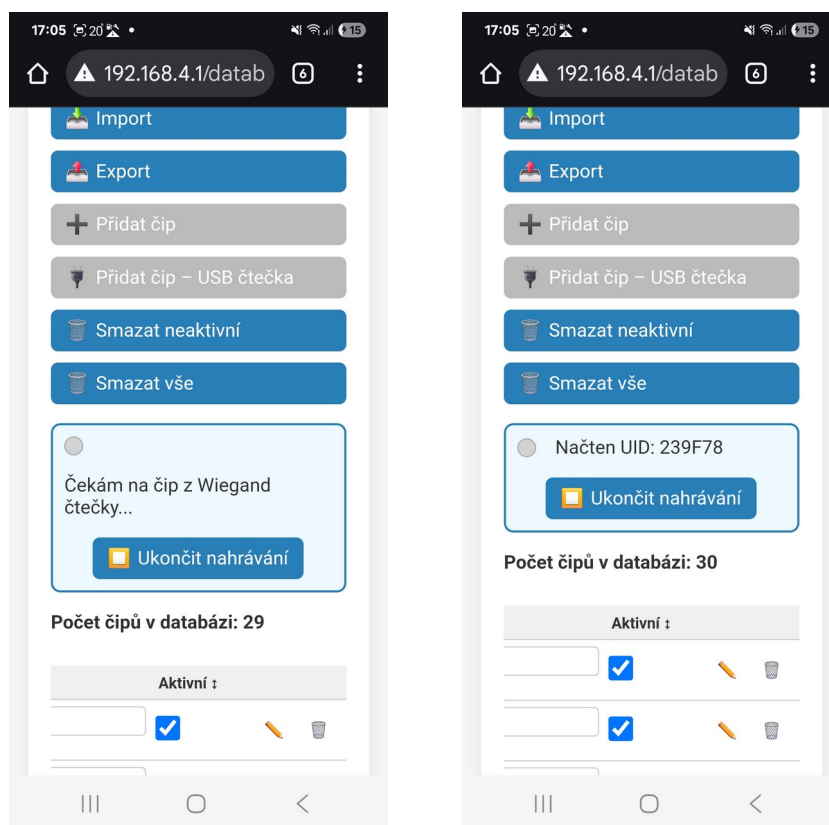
17:05 20 •
15
192.168.4.1/datab
6
Import
Export
Přidat čip
Přidat čip – USB čtečka
Smazat neaktivní
Smazat vše
Čekám na čip z Wiegand čtečky...
Ukončit nahrávání
Počet čipů v databázi: 29
Aktivní ↕

17:05 20 •
15
192.168.4.1/datab
6
Import
Export
Přidat čip
Přidat čip – USB čtečka
Smazat neaktivní
Smazat vše
Načten UID: 239F78
Ukončit nahrávání
Počet čipů v databázi: 30
Aktivní ↕